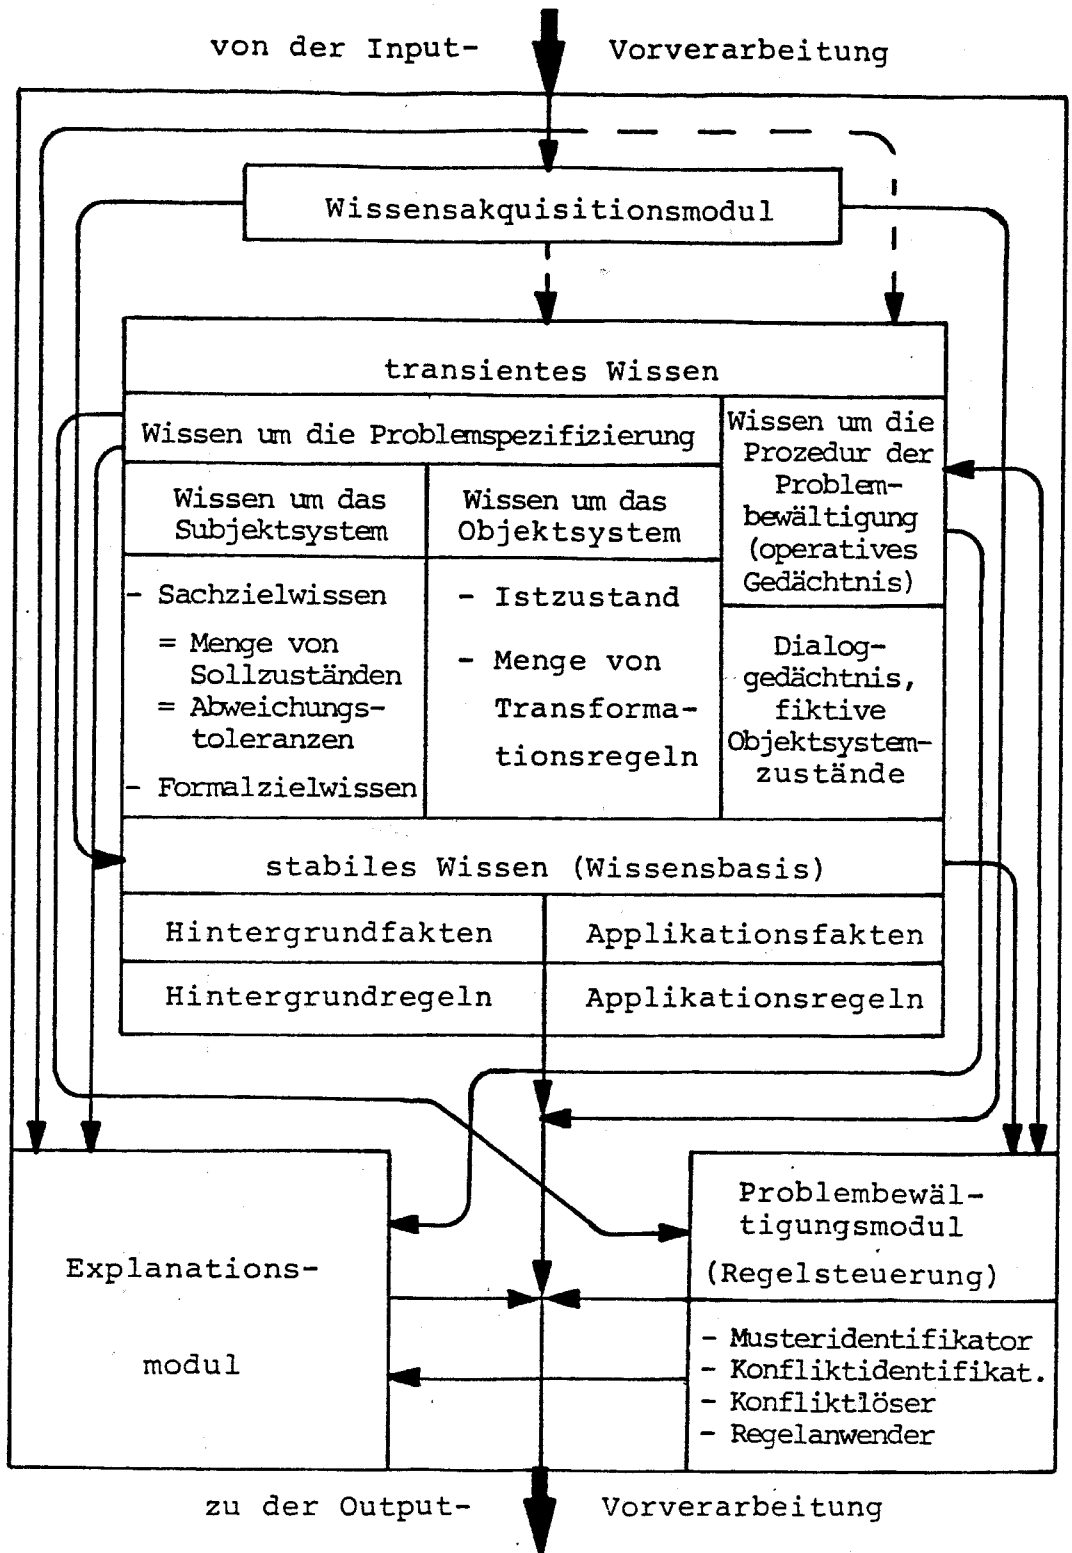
von der Input- Vorverarbeitung

Wissensakquisitionsmodul

transientes Wissen

Wissen um die Problemspezifizierung

Wissen um die Prozedur der Problembewältigung (operatives Gedächtnis)

Wissen um das Subjektsystem

Wissen um das Objektsystem

- Sachzielwissen
= Menge von Sollzuständen
= Abweichungstoleranzen
- Formalzielwissen

- Istzustand
- Menge von Transformationsregeln

Dialoggedächtnis, fiktive Objektsystemzustände

stabiles Wissen (Wissensbasis)

| Hintergrundfakten | Applikationsfakten |
|---|---|
| Hintergrundregeln | Applikationsregeln |

Explanationsmodul

Problembewältigungsmodul (Regelsteuerung)

- Musteridentifikator
- Konfliktidentifikat.
- Konfliktlöser
- Regelanwender

zu der Output- Vorverarbeitung